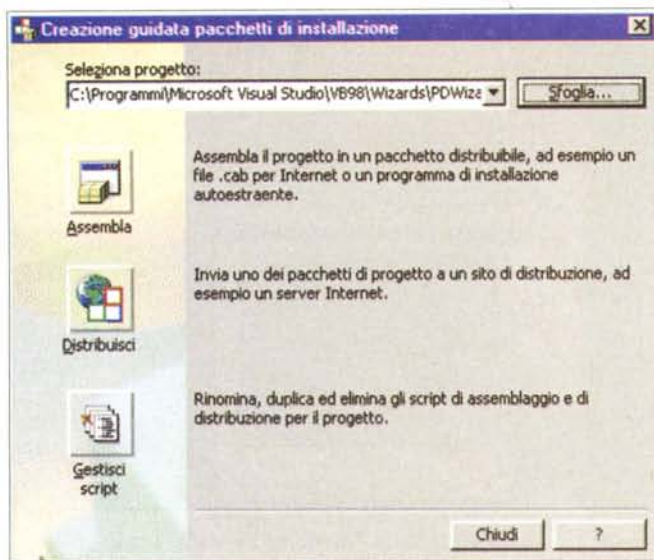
Creazione guidata pacchetti di installazione

Seleziona progetto:

C:\Programmi\Microsoft Visual Studio\VB98\Wizards\PDWiza

Sfoglia...

Assembla

Assembla il progetto in un pacchetto distribuibile, ad esempio un file .cab per Internet o un programma di installazione autoestraente.

Distribuisci

Invia uno dei pacchetti di progetto a un sito di distribuzione, ad esempio un server Internet.

Gestisci script

Rinomina, duplica ed elimina gli script di assemblaggio e di distribuzione per il progetto.

Chiudi

?